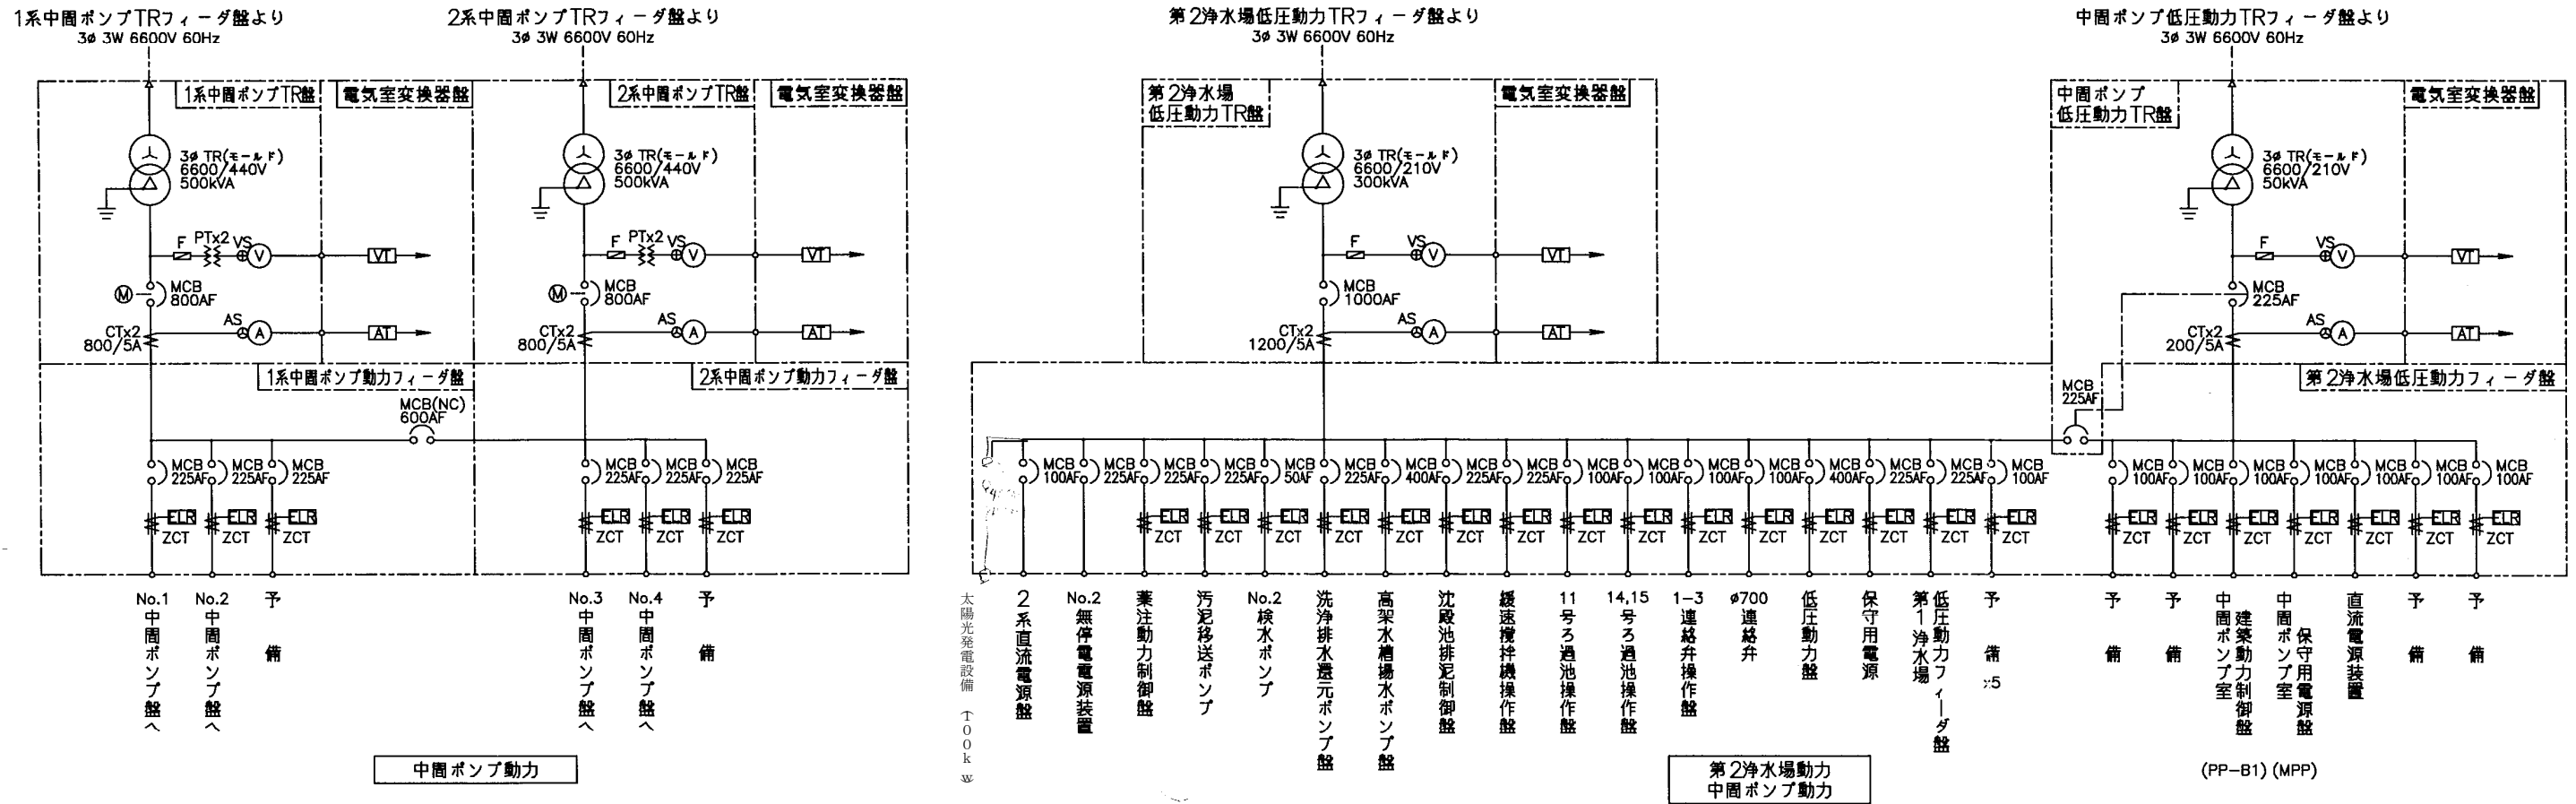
1系中圕ポンプTRフィーダ盤より
3φ 3W 6600V 60Hz

2系中圕ポンプTRフィーダ盤より
3φ 3W 6600V 60Hz

第2浄水場低圧動力TRフィーダ盤より
3φ 3W 6600V 60Hz

中圕ポンプ低圧動力TRフィーダ盤より
3φ 3W 6600V 60Hz

1系中圕ポンプTR盤
電気室変換器盤
3φ TR(モールド)
6600/440V
500kVA
F PTx2 VS V VT
M MCB 800AF
AS A AT
CTx2 800/5A
1系中圕ポンプ動力フィーダ盤
MCB(NC) 600AF
MCB 225AF MCB 225AF MCB 225AF
ELR ZCT ELR ZCT ELR ZCT
No.1 中圕ポンプ盤へ
No.2 中圕ポンプ盤へ
予備

2系中圕ポンプTR盤
電気室変換器盤
3φ TR(モールド)
6600/440V
500kVA
F PTx2 VS V VT
M MCB 800AF
AS A AT
CTx2 800/5A
2系中圕ポンプ動力フィーダ盤
MCB 225AF MCB 225AF MCB 225AF
ELR ZCT ELR ZCT ELR ZCT
No.3 中圕ポンプ盤へ
No.4 中圕ポンプ盤へ
予備

中圕ポンプ動力

第2浄水場低圧動力TR盤
電気室変換器盤
3φ TR(モールド)
6600/210V
300kVA
F VS V VT
MCB 1000AF
AS A AT
CTx2 1200/5A
MCB 100AF MCB 225AF MCB 225AF MCB 225AF MCB 50AF MCB 225AF MCB 400AF MCB 225AF MCB 225AF MCB 100AF MCB 100AF MCB 100AF MCB 100AF MCB 400AF MCB 225AF MCB 225AF MCB 100AF
ELR ZCT
太陽光発電設備 100kw
2系直流電源盤
No.2 無停電電源装置
薬注動力制御盤
汚泥移送ポンプ
No.2 検水ポンプ
洗浄排水還元ポンプ盤
高架水槽場水ポンプ盤
沈殿池排泥制御盤
緩速撹拌機操作盤
11号ろ過池操作盤
14,15号ろ過池操作盤
1−3連絡弁操作盤
φ700連絡弁
低圧動力盤
保守用電源
第1浄水場
低圧動力フィーダ盤
予備 ×5

第2浄水場動力
中圕ポンプ動力

中圕ポンプ低圧動力TR盤
電気室変換器盤
3φ TR(モールド)
6600/210V
50kVA
F VS V VT
MCB 225AF
AS A AT
CTx2 200/5A
第2浄水場低圧動力フィーダ盤
MCB 225AF
MCB 100AF MCB 100AF MCB 100AF MCB 100AF MCB 100AF MCB 100AF MCB 100AF
ELR ZCT
予備
予備
中圕ポンプ室 建築動力制御盤
中圕ポンプ室 保守用電源盤
直流電源装置
予備
予備
(PP−B1) (MPP)